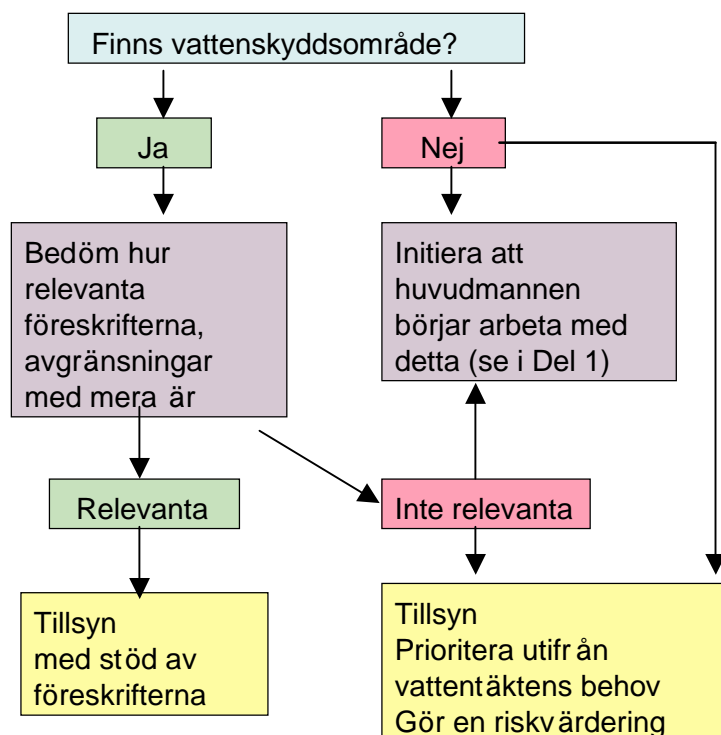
Finns vattenskyddsområde?

Ja

Nej

Bedöm hur relevanta föreskrifterna, avgränsningar med mera är

Initiera att huvudmannen börjar arbeta med detta (se i Del 1)

Relevanta

Inte relevanta

Tillsyn
med stöd av föreskrifterna

Tillsyn
Prioritera utifrån vattentäktens behov
Gör en riskvärdering